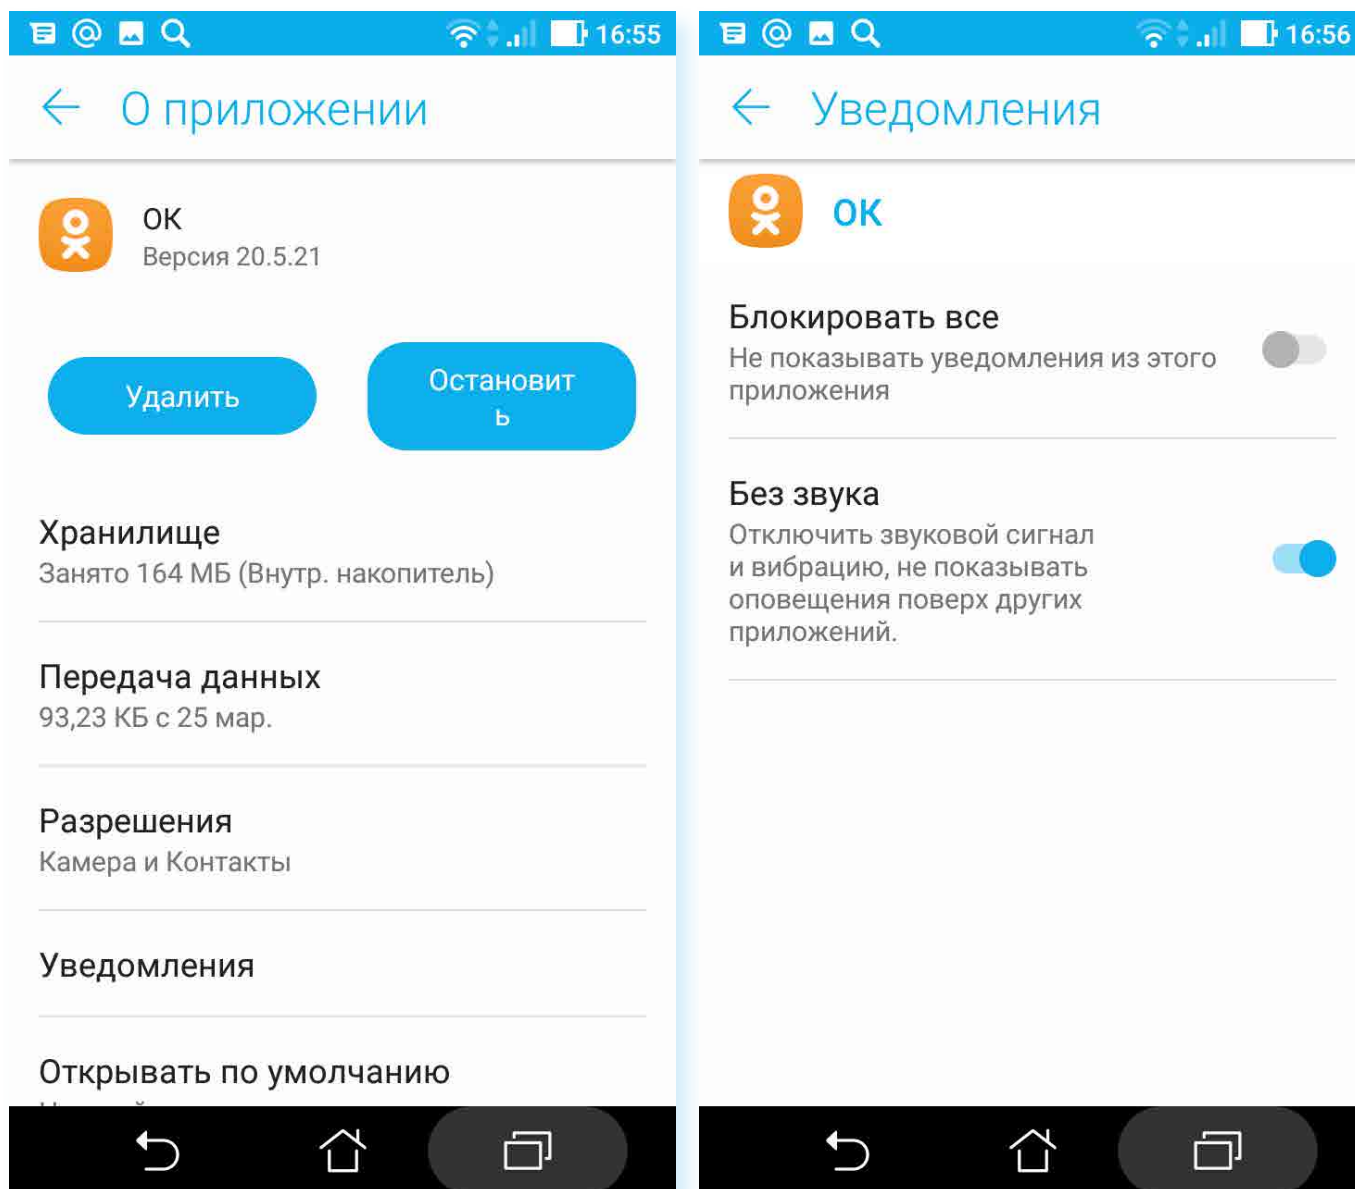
16:55

О приложении

OK
Версия 20.5.21

Удалить

Остановит
ь

Хранилище
Занято 164 МБ (Внутр. накопитель)

Передача данных
93,23 КБ с 25 мар.

Разрешения
Камера и Контакты

Уведомления

Открывать по умолчанию
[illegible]

16:56

Уведомления

OK

Блокировать все
Не показывать уведомления из этого приложения

Без звука
Отключить звуковой сигнал и вибрацию, не показывать оповещения поверх других приложений.